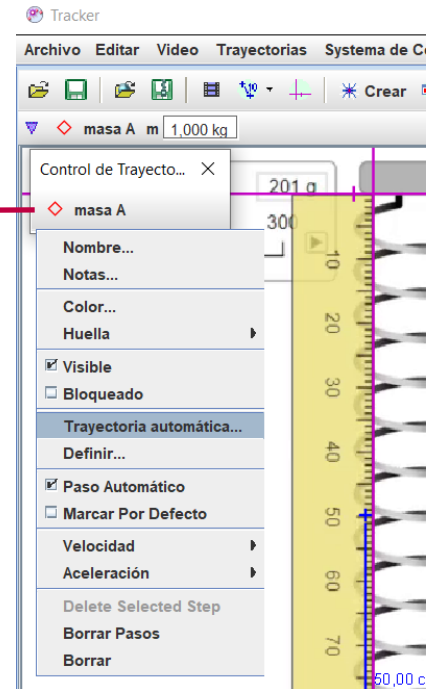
Tracker

Archivo Editar Video Trayectorias Systema de Co

Crear

masa A m 1,000 kg

Control de Trayecto...

masa A

201 g

300

Nombre...
Notas...
Color...
Huella
Visible
Bloqueado
Trayectoria automática...
Definir...
Paso Automático
Marcar Por Defecto
Velocidad
Aceleración
Delete Selected Step
Borrar Pasos
Borrar

10
20
30
40
50
60
70

50,00 c